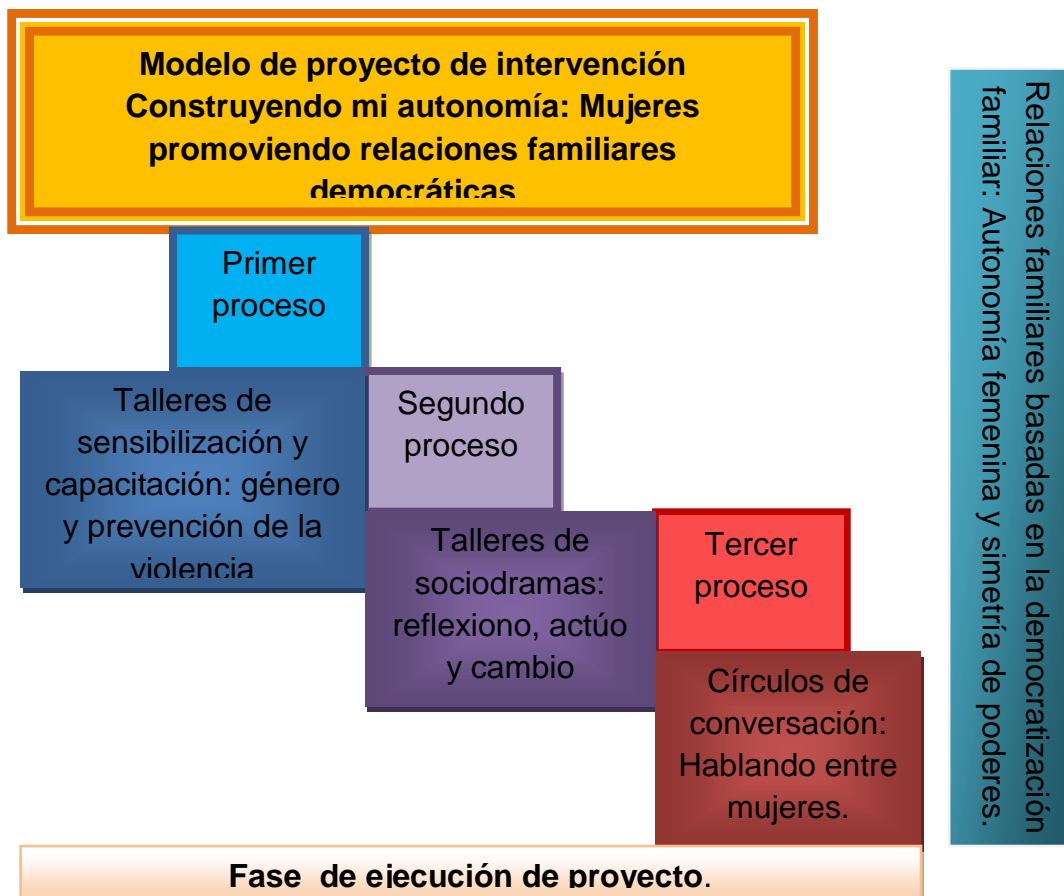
Modelo de proyecto de intervención Construyendo mi autonomía: Mujeres promoviendo relaciones familiares democráticas

Primer proceso

Talleres de sensibilización y capacitación: género y prevención de la violencia

Segundo proceso

Talleres de sociodramas: reflexiono, actúo y cambio

Tercer proceso

Círculos de conversación: Hablando entre mujeres.

Relaciones familiares basadas en la democratización familiar: Autonomía femenina y simetría de poderes.

Fase de ejecución de proyecto.